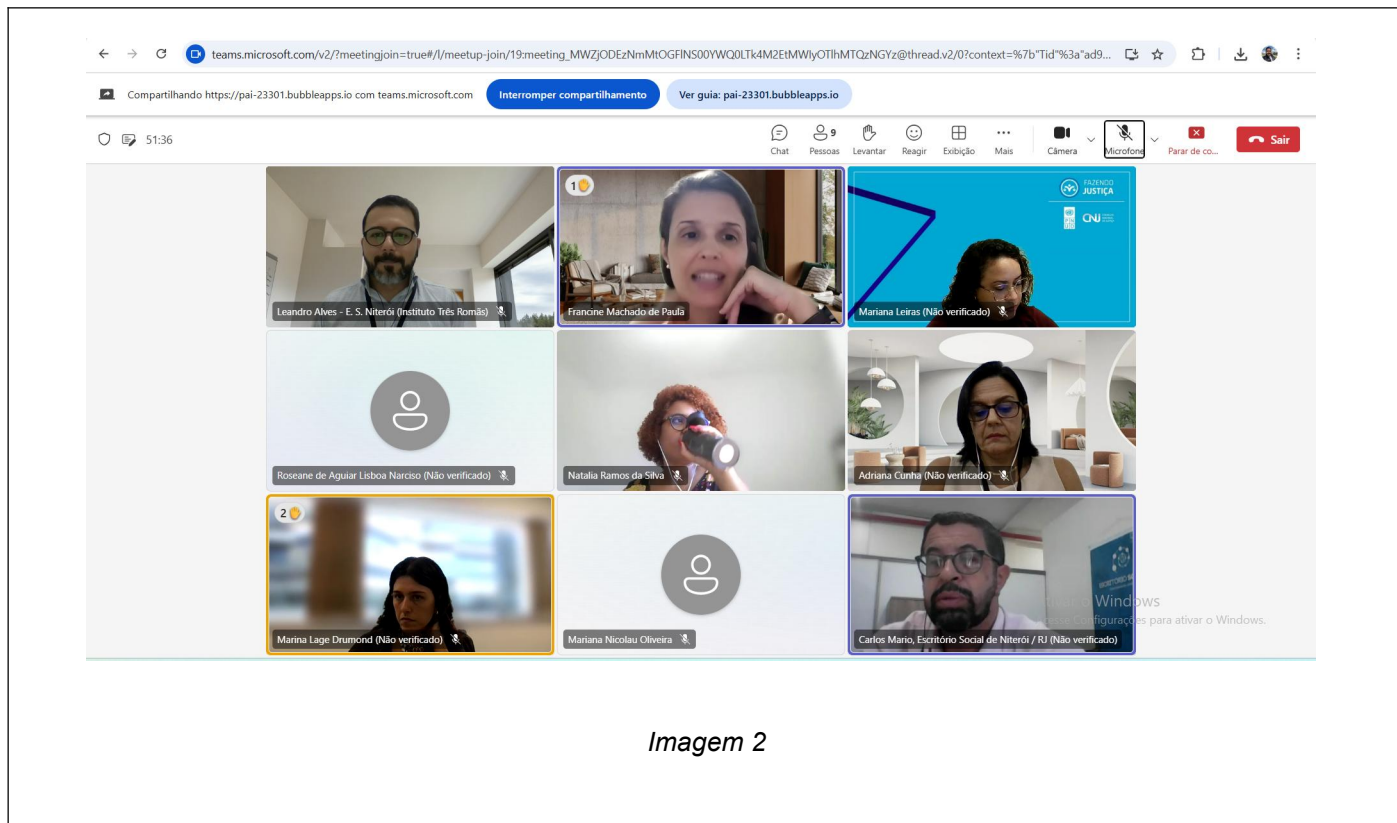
teams.microsoft.com/v2/?meetingjoin=true#/l/meetup-join/19:meeting_MWZjODEzNmMtOGFlNS00YWQ0LTk4M2EtMWIyOTlhMTQzNGYz@thread.v2/0?context=%7b"Tid"%3a"ad9...

Compartilhando https://pai-23301.bubbleapps.io com teams.microsoft.com

Interromper compartilhamento

Ver guia: pai-23301.bubbleapps.io

51:36

Chat

9 Pessoas

Levantar

Reagir

Exibição

Mais

Câmera

Microfone

Parar de co...

Sair

Leandro Alves - E. S. Niterói (Instituto Três Romãs)

1

Francine Machado de Paula

FAZENDO JUSTIÇA

CNJ

Mariana Leiras (Não verificado)

Roseane de Aguiar Lisboa Narciso (Não verificado)

Natalia Ramos da Silva

Adriana Cunha (Não verificado)

2

Marina Lage Drumond (Não verificado)

Mariana Nicolau Oliveira

Carlos Mario, Escritório Social de Niterói / RJ (Não verificado)

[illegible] Windows

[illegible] Configurações para ativar o Windows.

Imagem 2